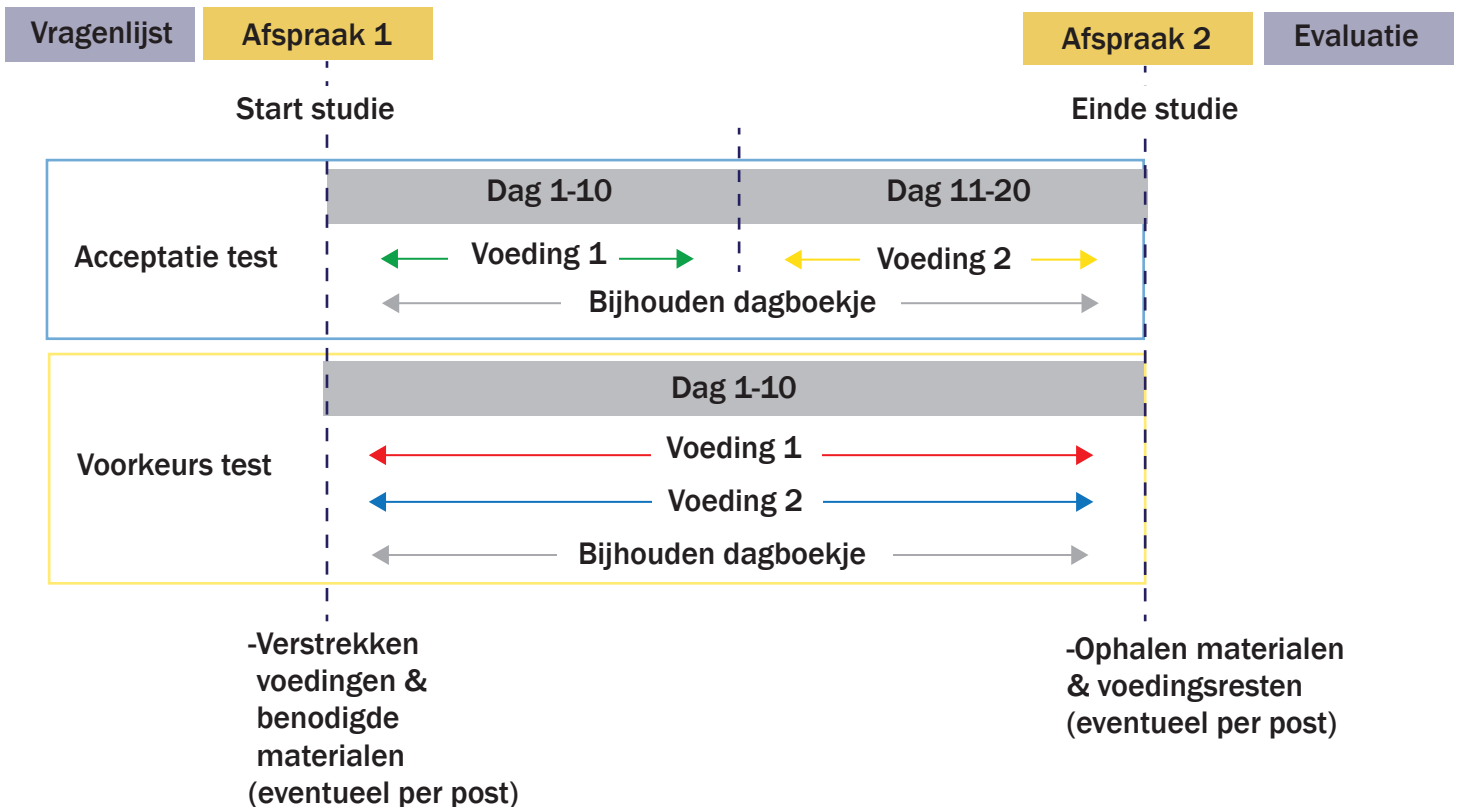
Vragenlijst
Afspraak 1
Afspraak 2
Evaluatie

Start studie
Einde studie

Dag 1-10
Dag 11-20

Acceptatie test
Voeding 1
Voeding 2
Bijhouden dagboekje

Dag 1-10

Voorkeurs test
Voeding 1
Voeding 2
Bijhouden dagboekje

-Verstrekken voedingen & benodigde materialen (eventueel per post)

-Ophalen materialen & voedingsresten (eventueel per post)